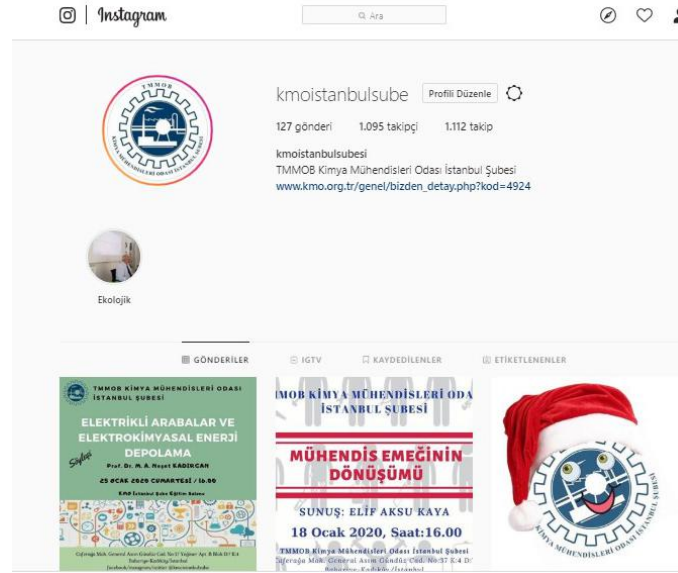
Instagram

Ara

TMMOB

KİMYA MÜHENDİSLERİ ODASI İSTANBUL ŞUBESİ

kmoistanbulsube Profili Düzenle

127 gönderi 1.095 takipçi 1.112 takip

kmoistanbulsubesi
TMMOB Kimya Mühendisleri Odası İstanbul Şubesi
www.kmo.org.tr/genel/bizden_detay.php?kod=4924

Ekolojik

GÖNDERİLER IGTV KAYDEDİLENLER ETİKETLENENLER

TMMOB KİMYA MÜHENDİSLERİ ODASI İSTANBUL ŞUBESİ

ELEKTRİKLİ ARABALAR VE ELEKTROKİMYASAL ENERJİ DEPOLAMA

Söyleşi

Prof. Dr. M. A. Reşat KADIRGAN

25 OCAK 2020 CUMARTESİ / 16.00

KMO İstanbul Şube Eğitim Salonu

Caferağa Mah. General Asım Gündüz Cad. No:37 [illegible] Kadıköy/İstanbul

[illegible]

TMMOB KİMYA MÜHENDİSLERİ ODASI İSTANBUL ŞUBESİ

MÜHENDİS EMEĞİNİN DÖNÜŞÜMÜ

SUNUŞ: ELİF AKSU KAYA

18 Ocak 2020, Saat:16.00

TMMOB Kimya Mühendisleri Odası İstanbul Şubesi
Caferağa Mah. General Asım Gündüz Cad. No:37 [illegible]
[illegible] Kadıköy/İstanbul

KİMYA MÜHENDİSLERİ ODASI İSTANBUL ŞUBESİ